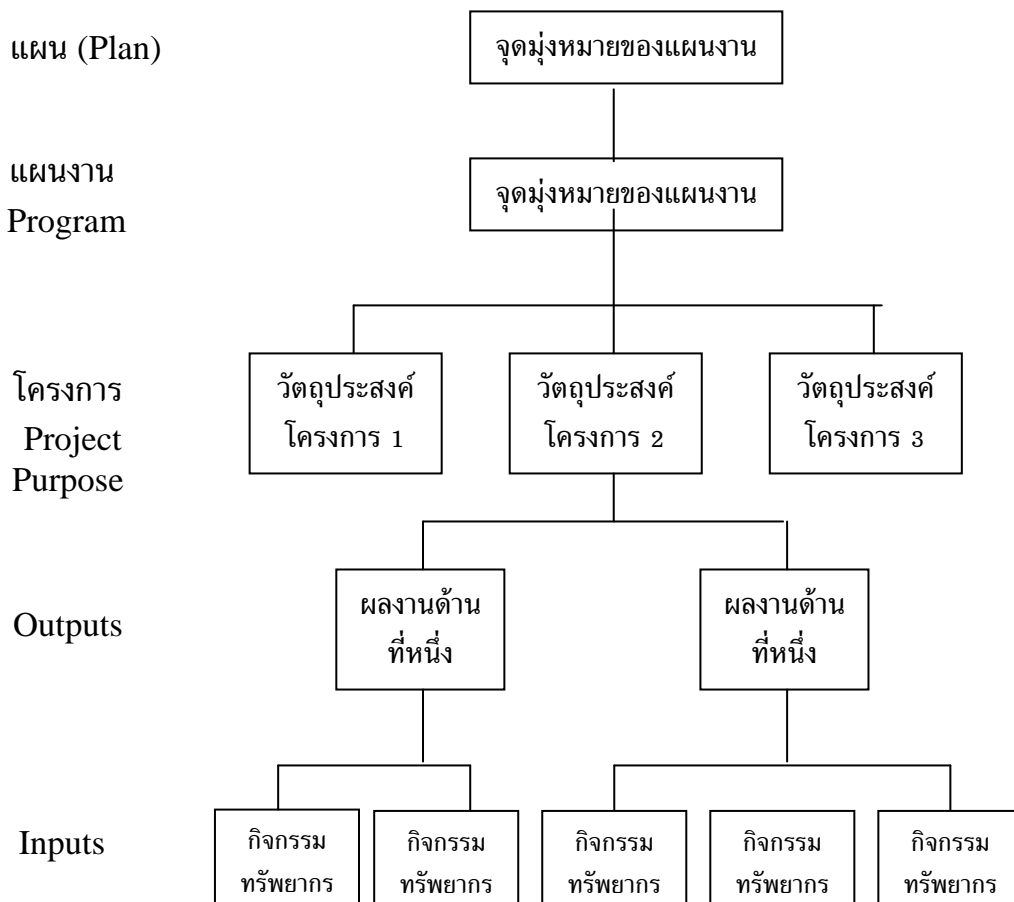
แผน (Plan)

จุดมุ่งหมายของแผนงาน

แผนงาน
Program

จุดมุ่งหมายของแผนงาน

โครงการ
Project
Purpose

วัตถุประสงค์
โครงการ 1

วัตถุประสงค์
โครงการ 2

วัตถุประสงค์
โครงการ 3

Outputs

ผลงานด้าน
ที่หนึ่ง

ผลงานด้าน
ที่หนึ่ง

Inputs

กิจกรรม
ทรัพยากร

กิจกรรม
ทรัพยากร

กิจกรรม
ทรัพยากร

กิจกรรม
ทรัพยากร

กิจกรรม
ทรัพยากร